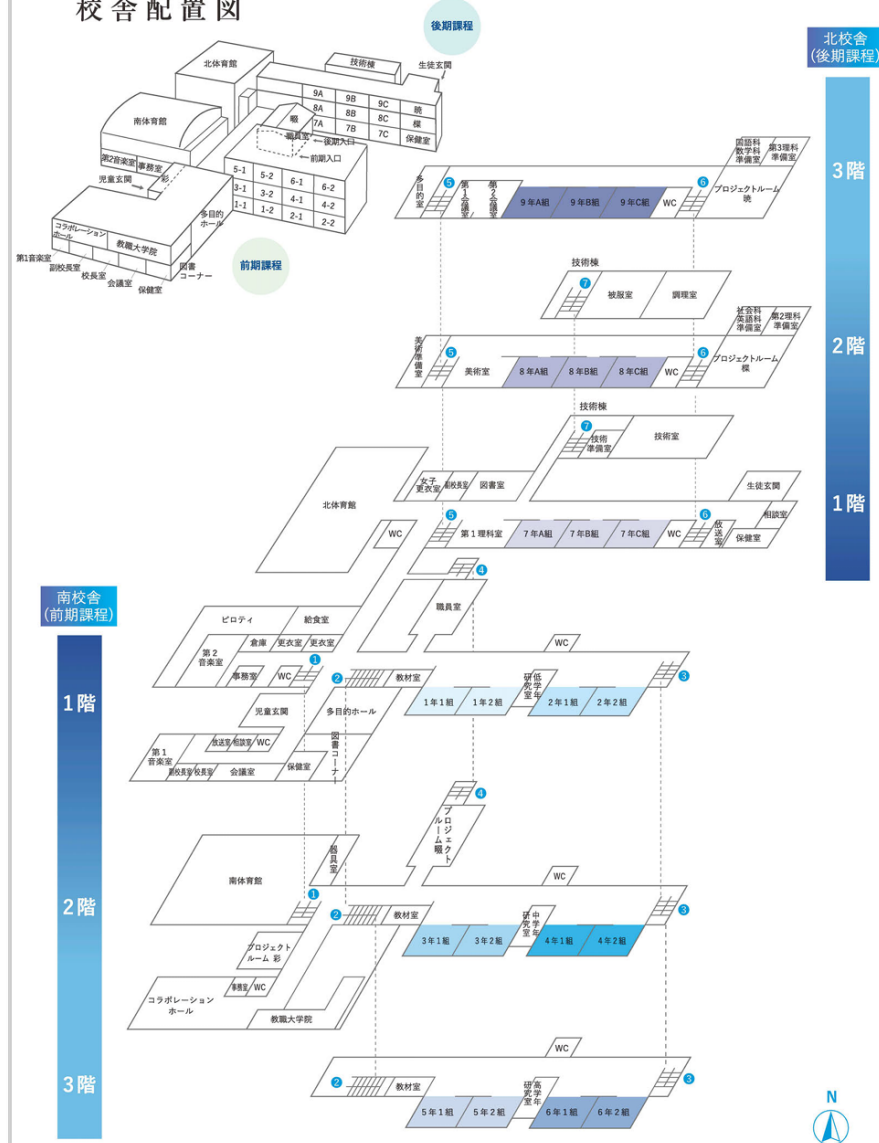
校舎配置図

後期課程

北校舎
(後期課程)

北体育館
技術棟
生徒玄関
9A 9B 9C 暁
8A 8B 8C 模
7A 7B 7C 保健室
職員室
後期入口
前期入口
南体育館
第2音楽室
事務室
彩
児童玄関
5-1 5-2
3-1 3-2 6-1 6-2
1-1 1-2 4-1 4-2
2-1 2-2
多目的ホール
コラボレーションホール
教職大学院
第1音楽室
副校長室
校長室
会議室
保健室
図書コーナー
前期課程

3階
国語科数学科準備室
第3理科準備室
多目的室
第1会議室
第2会議室
9年A組 9年B組 9年C組
WC
プロジェクトルーム暁
技術棟
被服室
調理室

2階
社会科英語科準備室
第2理科準備室
美術準備室
美術室
8年A組 8年B組 8年C組
WC
プロジェクトルーム模
技術棟
技術準備室
技術室

1階
生徒玄関
北体育館
女子更衣室
副校長室
図書室
相談室
WC
第1理科室
7年A組 7年B組 7年C組
WC
放送室
保健室

南校舎
(前期課程)

1階
職員室
ピロティ
給食室
第2音楽室
倉庫
更衣室
更衣室
事務室
WC
WC
教材室
低学年研究室
1年1組 1年2組 2年1組 2年2組
児童玄関
多目的ホール
第1音楽室
放送室
相談室
WC
図書コーナー
副校長室
校長室
会議室
保健室

2階
プロジェクトルーム暖
南体育館
器具室
WC
教材室
中学年研究室
3年1組 3年2組 4年1組 4年2組
プロジェクトルーム彩
事務室
WC
コラボレーションホール
教職大学院

3階
WC
教材室
高学年研究室
5年1組 5年2組 6年1組 6年2組

N